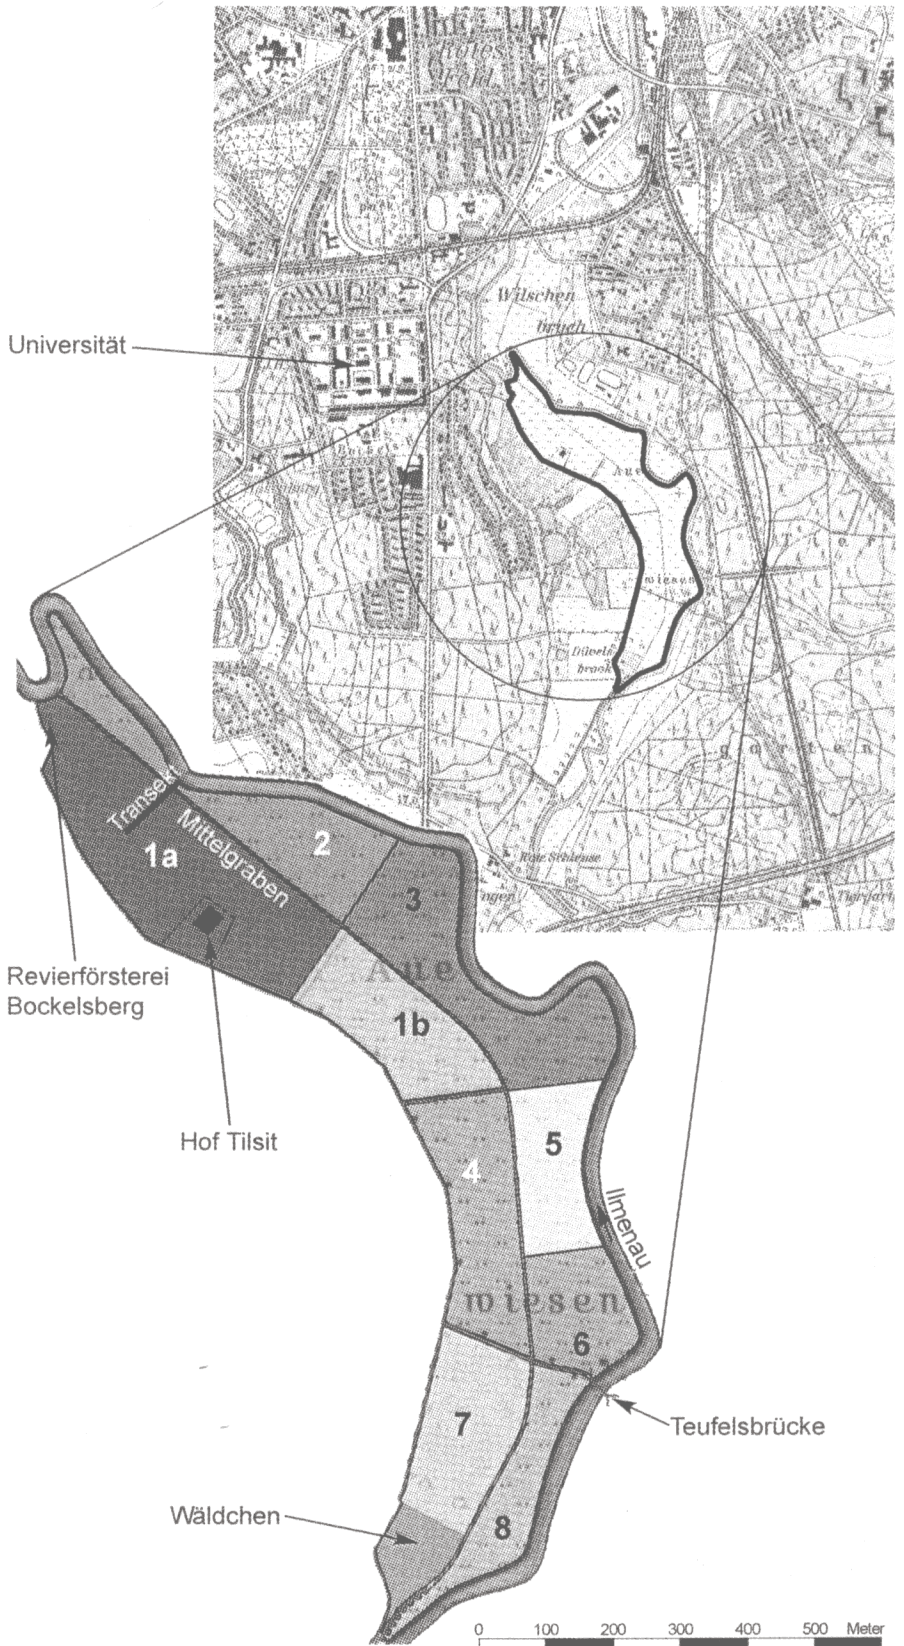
Universität

Wilschen bruch

Aue

wiesen

Düvels brook

Rote Schleuse

Transekt

Mittelgraben

1a

2

3

Aue

1b

Revierförsterei Bockelsberg

Hof Tilsit

4

5

Ilmenau

wiesen

6

Teufelsbrücke

7

Wäldchen

8

0 100 200 300 400 500 Meter